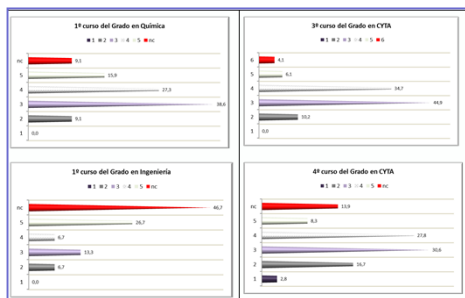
1º curso del Grado en Química

■ 1 ■ 2 ■ 3 ■ 4 ■ 5 ■ nc

nc 9,1
5 15,9
4 27,3
3 38,6
2 9,1
1 0,0

3º curso del Grado en CYTA

■ 1 ■ 2 ■ 3 ■ 4 ■ 5 ■ 6

6 4,1
5 8,1
4 34,7
3 44,9
2 10,2
1 0,0

1º curso del Grado en Ingeniería

■ 1 ■ 2 ■ 3 ■ 4 ■ 5 ■ nc

nc 46,7
5 26,7
4 6,7
3 13,3
2 6,7
1 0,0

4º curso del Grado en CYTA

■ 1 ■ 2 ■ 3 ■ 4 ■ 5 ■ nc

nc 13,9
5 8,3
4 27,8
3 30,6
2 16,7
1 2,8